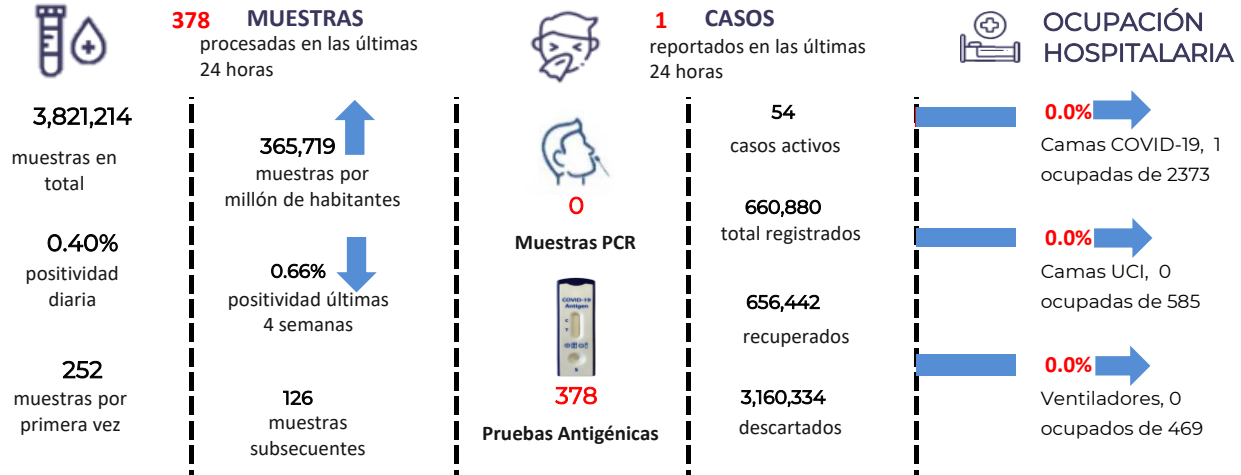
378 MUESTRAS
procesadas en las últimas 24 horas

1 CASOS
reportados en las últimas 24 horas

OCUPACIÓN HOSPITALARIA

3,821,214
muestras en total

365,719
muestras por millón de habitantes

0

Muestras PCR

54
casos activos

660,880
total registrados

0.0%
Camas COVID-19, 1 ocupadas de 2373

0.40%
positividad diaria

0.66%
positividad últimas 4 semanas

COVID-19 Antigen

656,442
recuperados

0.0%
Camas UCI, 0 ocupadas de 585

252
muestras por primera vez

126
muestras subsecuentes

378
Pruebas Antigénicas

3,160,334
descartados

0.0%
Ventiladores, 0 ocupados de 469